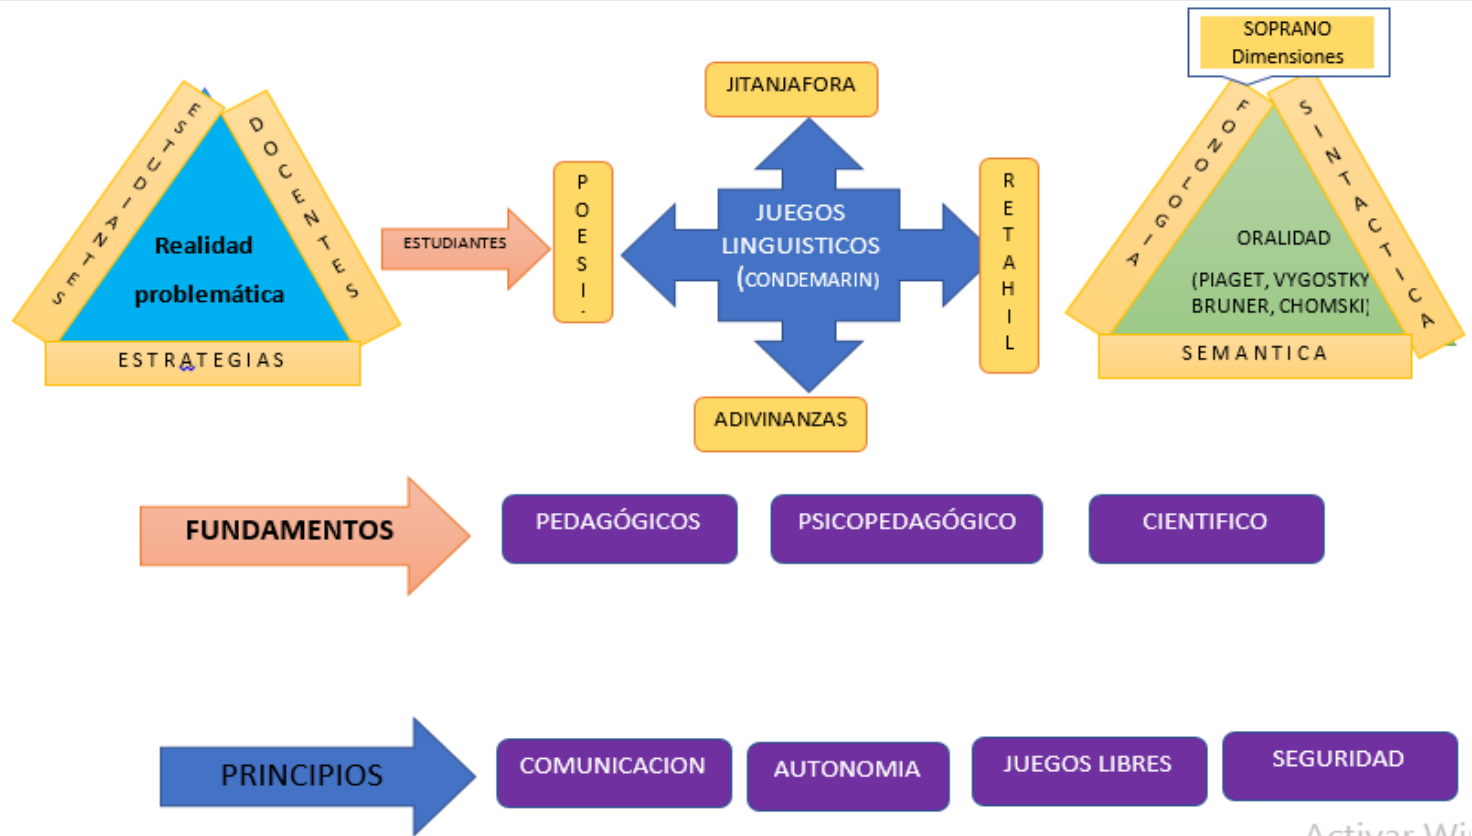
ESTUDIANTES

DOCENTES

Realidad problemática

ESTRATEGIAS

ESTUDIANTES

POESI

JITANJAFORA

JUEGOS LINGUISTICOS (CONDEMARIN)

ADIVINANZAS

RETAHIL

SOPRANO Dimensiones

FONOLOGIA

SINTACTICA

ORALIDAD

(PIAGET, VYGOSTKY BRUNER, CHOMSKI)

SEMANTICA

FUNDAMENTOS

PEDAGÓGICOS

PSICOPEDAGÓGICO

CIENTIFICO

PRINCIPIOS

COMUNICACION

AUTONOMIA

JUEGOS LIBRES

SEGURIDAD

Activar Wi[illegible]